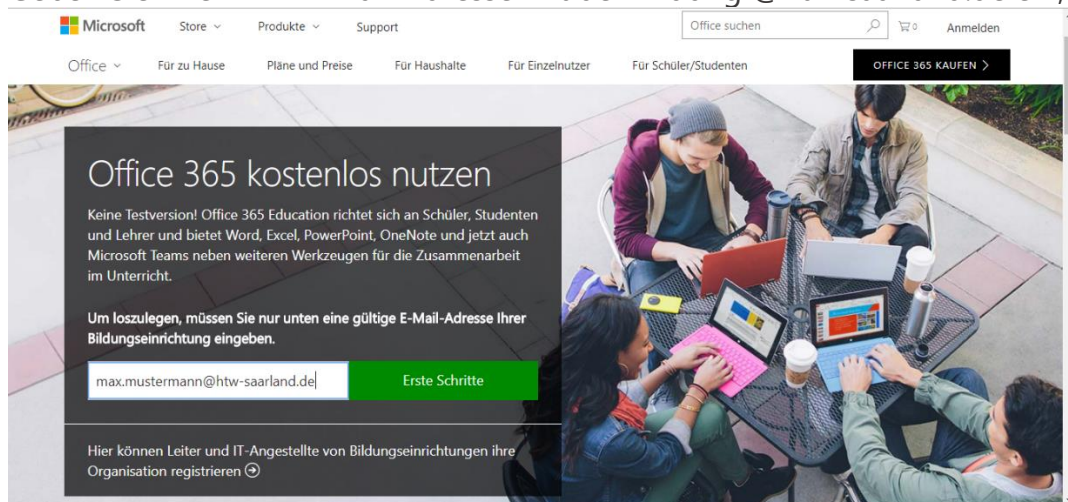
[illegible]

Microsoft Store Produkte Support Office suchen 0 Anmelden

Office Für zu Hause Pläne und Preise Für Haushalte Für Einzelnutzer Für Schüler/Studenten OFFICE 365 KAUFEN

Office 365 kostenlos nutzen

Keine Testversion! Office 365 Education richtet sich an Schüler, Studenten und Lehrer und bietet Word, Excel, PowerPoint, OneNote und jetzt auch Microsoft Teams neben weiteren Werkzeugen für die Zusammenarbeit im Unterricht.

Um loszulegen, müssen Sie nur unten eine gültige E-Mail-Adresse Ihrer Bildungseinrichtung eingeben.

max.mustermann@htw-saarland.de

Erste Schritte

Hier können Leiter und IT-Angestellte von Bildungseinrichtungen ihre Organisation registrieren